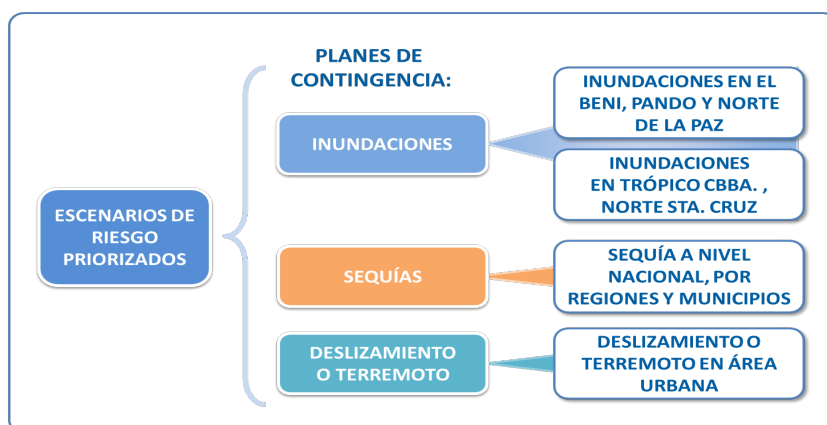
ESCENARIOS DE RIESGO PRIORIZADOS

PLANES DE CONTINGENCIA:

INUNDACIONES

INUNDACIONES EN EL BENI, PANDO Y NORTE DE LA PAZ

INUNDACIONES EN TRÓPICO CBBA. , NORTE STA. CRUZ

SEQUÍAS

SEQUÍA A NIVEL NACIONAL, POR REGIONES Y MUNICIPIOS

DESLIZAMIENTO O TERREMOTO

DESLIZAMIENTO O TERREMOTO EN ÁREA URBANA